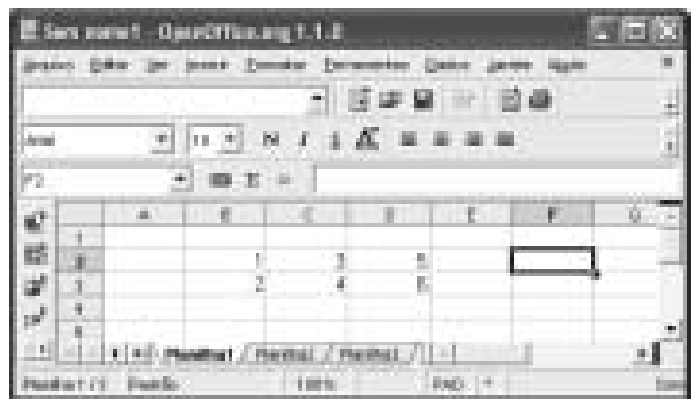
Sem nome1 - OpenOffice.org 1.1.0

Arquivo Editar Ver Inserir Formatar Ferramentas Dados Janela Ajuda

Arial 10 N I S

F2

| | A | B | C | D | E | F | G |
|---|---|---|---|---|---|---|---|
| 1 | | | | | | | |
| 2 | | 1 | 3 | 5 | | | |
| 3 | | 2 | 4 | 6 | | | |
| 4 | | | | | | | |
| 5 | | | | | | | |

Planilha1 / Planilha2 / Planilha3 /

Planilha 1 / 3 Padrão 100% PAD *